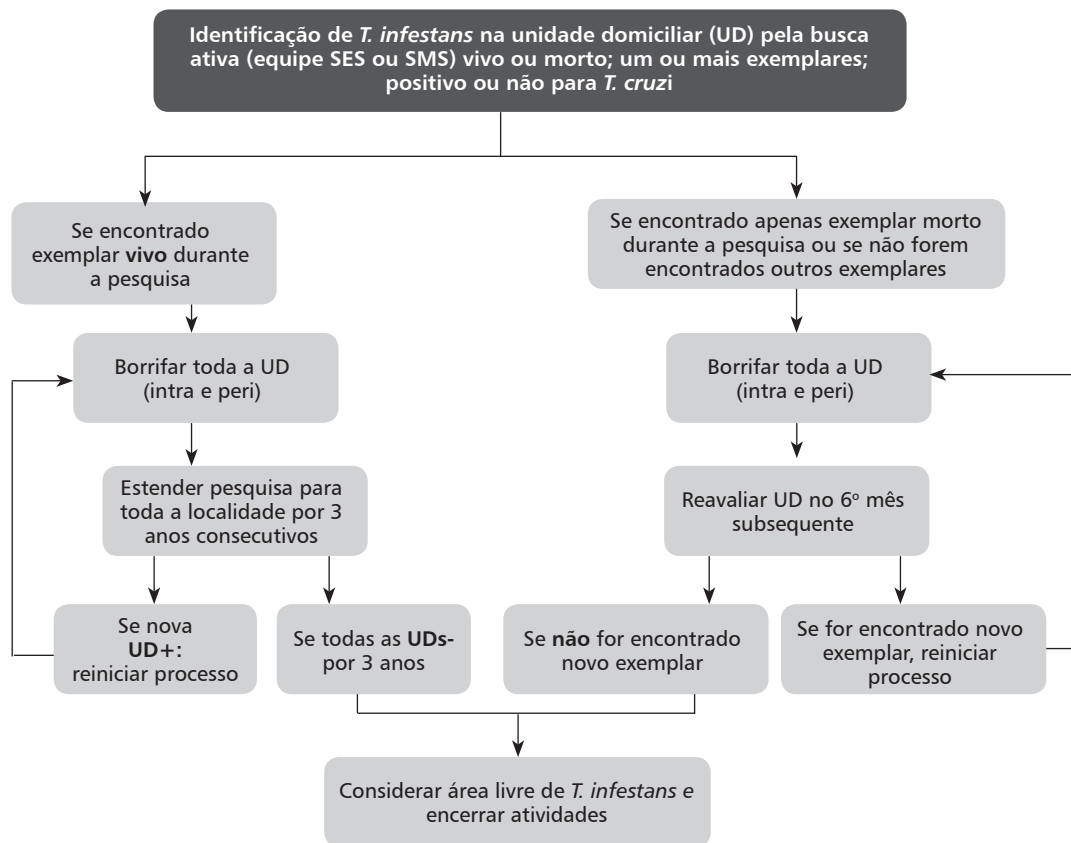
Identificação de T. infestans na unidade domiciliar (UD) pela busca ativa (equipe SES ou SMS) vivo ou morto; um ou mais exemplares; positivo ou não para T. cruzi

Se encontrado exemplar vivo durante a pesquisa

Borrifar toda a UD (intra e peri)

Estender pesquisa para toda a localidade por 3 anos consecutivos

Se nova UD+: reiniciar processo

Se todas as UDs- por 3 anos

Se encontrado apenas exemplar morto durante a pesquisa ou se não forem encontrados outros exemplares

Borrifar toda a UD (intra e peri)

Reavaliar UD no 6º mês subsequente

Se não for encontrado novo exemplar

Se for encontrado novo exemplar, reiniciar processo

Considerar área livre de T. infestans e encerrar atividades